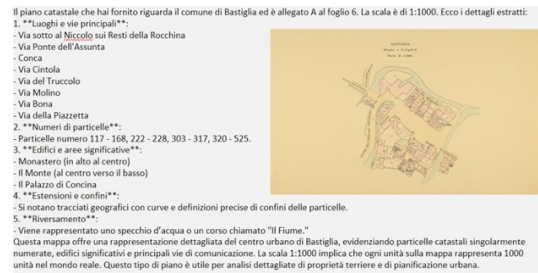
Il piano catastale che hai fornito riguarda il comune di Bastiglia ed è allegato A al foglio 6. La scala è di 1:1000. Ecco i dettagli estratti:
1. **Luoghi e vie principali**:
- Via sotto al Niccolo sui Resti della Rocchina
- Via Ponte dell'Assunta
- Conca
- Via Cintola
- Via del Truccolo
- Via Molino
- Via Bona
- Via della Piazzetta
2. **Numeri di particelle**:
- Particelle numero 117 - 168, 222 - 228, 303 - 317, 320 - 525.
3. **Edifici e aree significative**:
- Monastero (in alto al centro)
- Il Monte (al centro verso il basso)
- Il Palazzo di Concina
4. **Estensioni e confini**:
- Si notano tracciati geografici con curve e definizioni precise di confini delle particelle.
5. **Riversamento**:
- Viene rappresentato uno specchio d'acqua o un corso chiamato "Il Fiume."
Questa mappa offre una rappresentazione dettagliata del centro urbano di Bastiglia, evidenziando particelle catastali singolarmente numerate, edifici significativi e principali vie di comunicazione. La scala 1:1000 implica che ogni unità sulla mappa rappresenta 1000 unità nel mondo reale. Questo tipo di piano è utile per analisi dettagliate di proprietà terriere e di pianificazione urbana.

BASTIGLIA
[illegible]
Scala di 1:1000